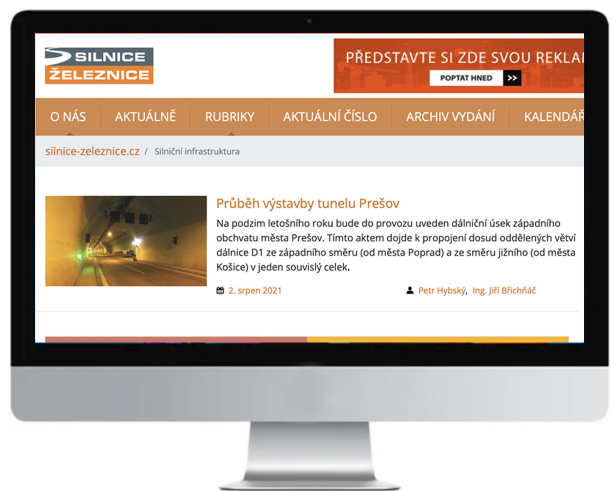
SILNICE ŽELEZNICE

PŘEDSTAVTE SI ZDE SVOU REKLA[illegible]

POPTAT HNED >>

O NÁS AKTUÁLNĚ RUBRIKY AKTUÁLNÍ ČÍSLO ARCHIV VYDÁNÍ KALENDÁ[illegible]

silnice-zeleznice.cz / Silniční infrastruktura

Průběh výstavby tunelu Prešov

Na podzim letošního roku bude do provozu uveden dálniční úsek západního obchvatu města Prešov. Tímto aktem dojde k propojení dosud oddělených větví dálnice D1 ze západního směru (od města Poprad) a ze směru jižního (od města Košice) v jeden souvislý celek.

2. srpen 2021

Petr Hybský, Ing. Jiří Břichňáč